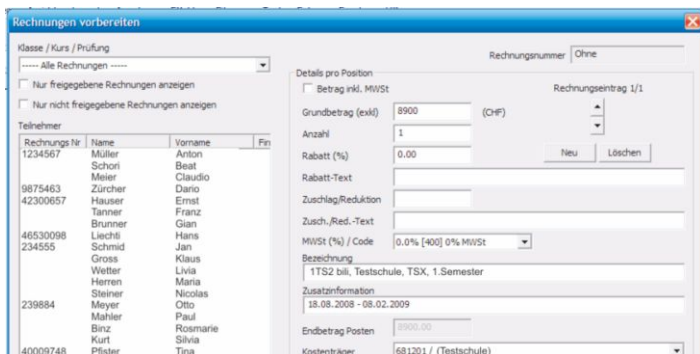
Rechnungen vorbereiten

Klasse / Kurs / Prüfung
----- Alle Rechnungen -----
Nur freigegebene Rechnungen anzeigen
Nur nicht freigegebene Rechnungen anzeigen

Teilnehmer

| Rechnungs Nr | Name | Vorname | Fir |
|---|---|---|---|
| 1234567 | Müller | Anton | |
| | Schori | Beat | |
| | Meier | Claudio | |
| 9875463 | Zürcher | Dario | |
| 42300657 | Hauser | Ernst | |
| | Tanner | Franz | |
| | Brunner | Gian | |
| 46530098 | Liechti | Hans | |
| 234555 | Schmid | Jan | |
| | Gross | Klaus | |
| | Wetter | Livia | |
| | Herren | Maria | |
| | Steiner | Nicolas | |
| 239884 | Meyer | Otto | |
| | Mahler | Paul | |
| | Binz | Rosmarie | |
| | Kurt | Silvia | |
| 40009748 | Pfister | Tina | |

Rechnungsnummer Ohne

Details pro Position
Betrag inkl. MWSt
Rechnungseintrag 1/1
Grundbetrag (exkl) 8900 (CHF)
Anzahl 1
Rabatt (%) 0.00
Neu Löschen
Rabatt-Text
Zuschlag/Reduktion
Zusch./Red.-Text
MWSt (%) / Code 0.0% [400] 0% MWSt
Bezeichnung
1TS2 bili, Testschule, TSX, 1.Semester
Zusatzinformation
18.08.2008 - 08.02.2009
Endbetrag Posten 8900.00
Kostenträger 681201 / (Testschule)